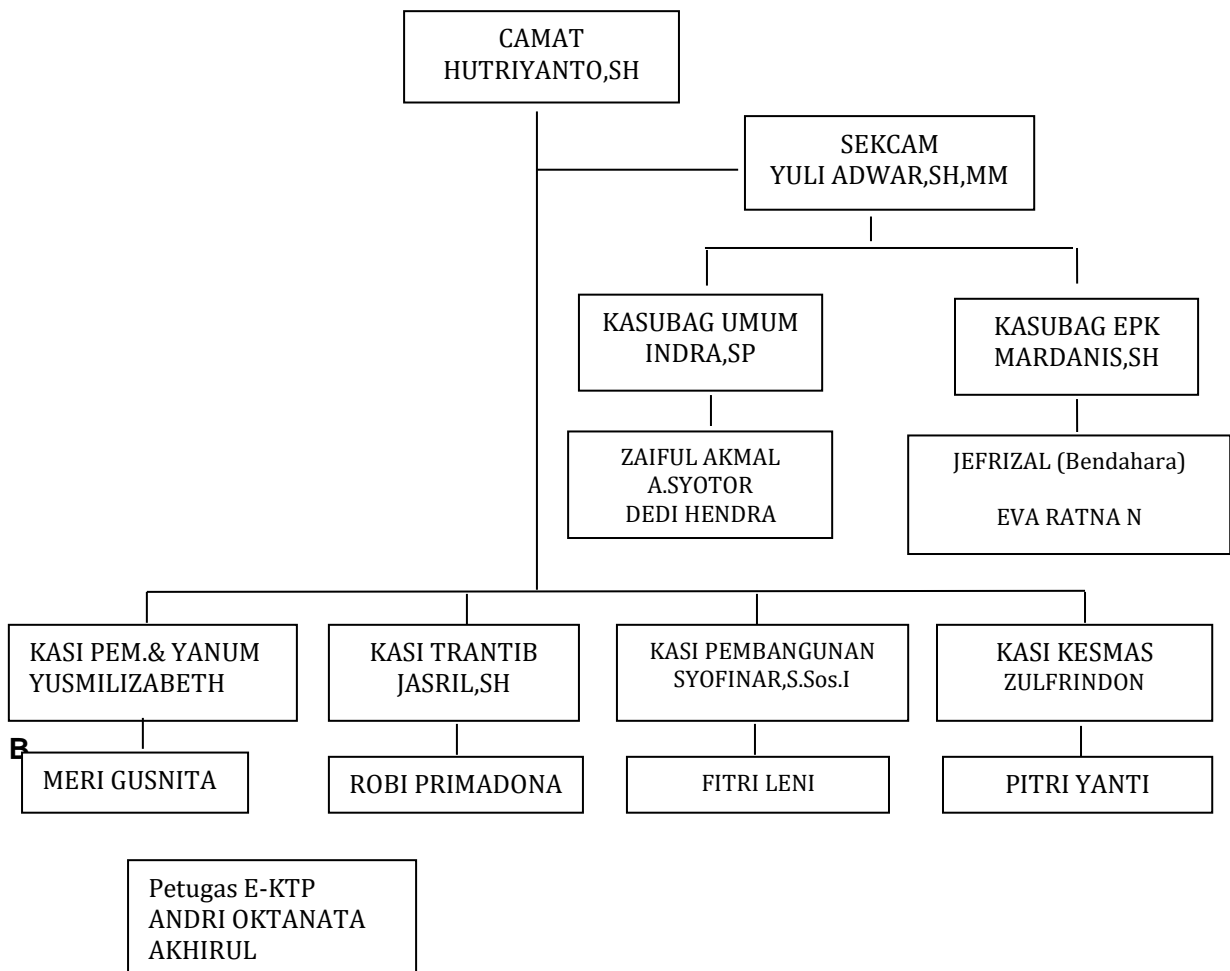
CAMAT
HUTRIYANTO,SH

SEKCAM
YULI ADWAR,SH,MM

KASUBAG UMUM
INDRA,SP

ZAIFUL AKMAL
A.SYOTOR
DEDI HENDRA

KASUBAG EPK
MARDANIS,SH

JEFRIZAL (Bendahara)

EVA RATNA N

KASI PEM.& YANUM
YUSMILIZABETH

B

MERI GUSNITA

KASI TRANTIB
JASRIL,SH

ROBI PRIMADONA

KASI PEMBANGUNAN
SYOFINAR,S.Sos.I

FITRI LENI

KASI KESMAS
ZULFRINDON

PITRI YANTI

Petugas E-KTP
ANDRI OKTANATA
AKHIRUL